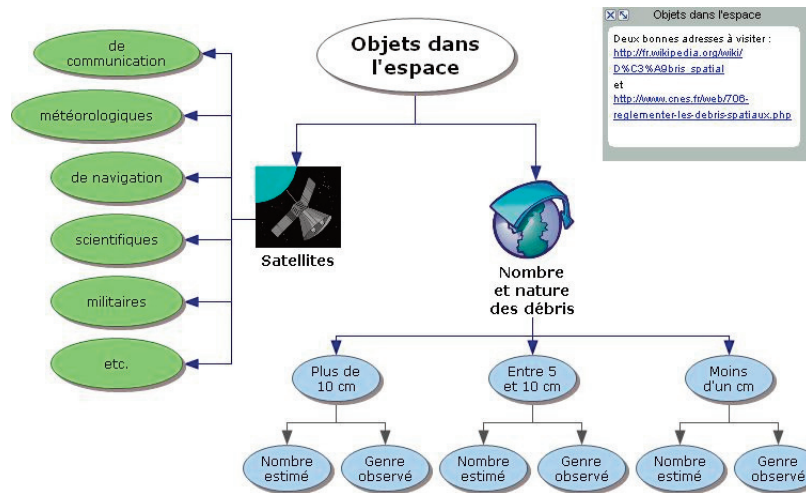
Objets dans l'espace

Objets dans l'espace

Deux bonnes adresses à visiter :
http://fr.wikipedia.org/wiki/D%C3%A9bris_spatial
et
http://www.ones.fr/web/706-reglementer-les-debris-spatiaux.php

de communication

météorologiques

de navigation

scientifiques

militaires

etc.

Satellites

Nombre et nature des débris

Plus de 10 cm

Entre 5 et 10 cm

Moins d'un cm

Nombre estimé

Genre observé

Nombre estimé

Genre observé

Nombre estimé

Genre observé